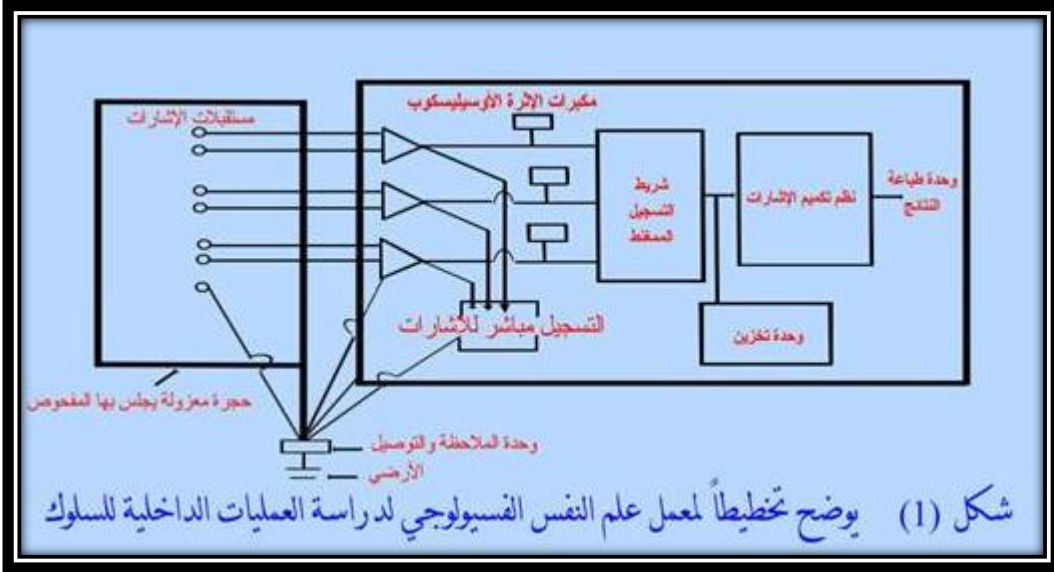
مستقبلات الإشارات

مكبرات الإثرة الأوسيليسكوب

شريط التسجيل الممغنط

نظم تكميم الإشارات

وحدة طباعة النتائج

التسجيل مباشر للاشارات

وحدة تخزين

حجرة معزولة يجلس بها المفحوص

وحدة الملاحظة والتوصيل

الأرضي

شكل (1) يوضح تخطيطاً لمعمل علم النفس الفسيولوجي لدراسة العمليات الداخلية للسلوك